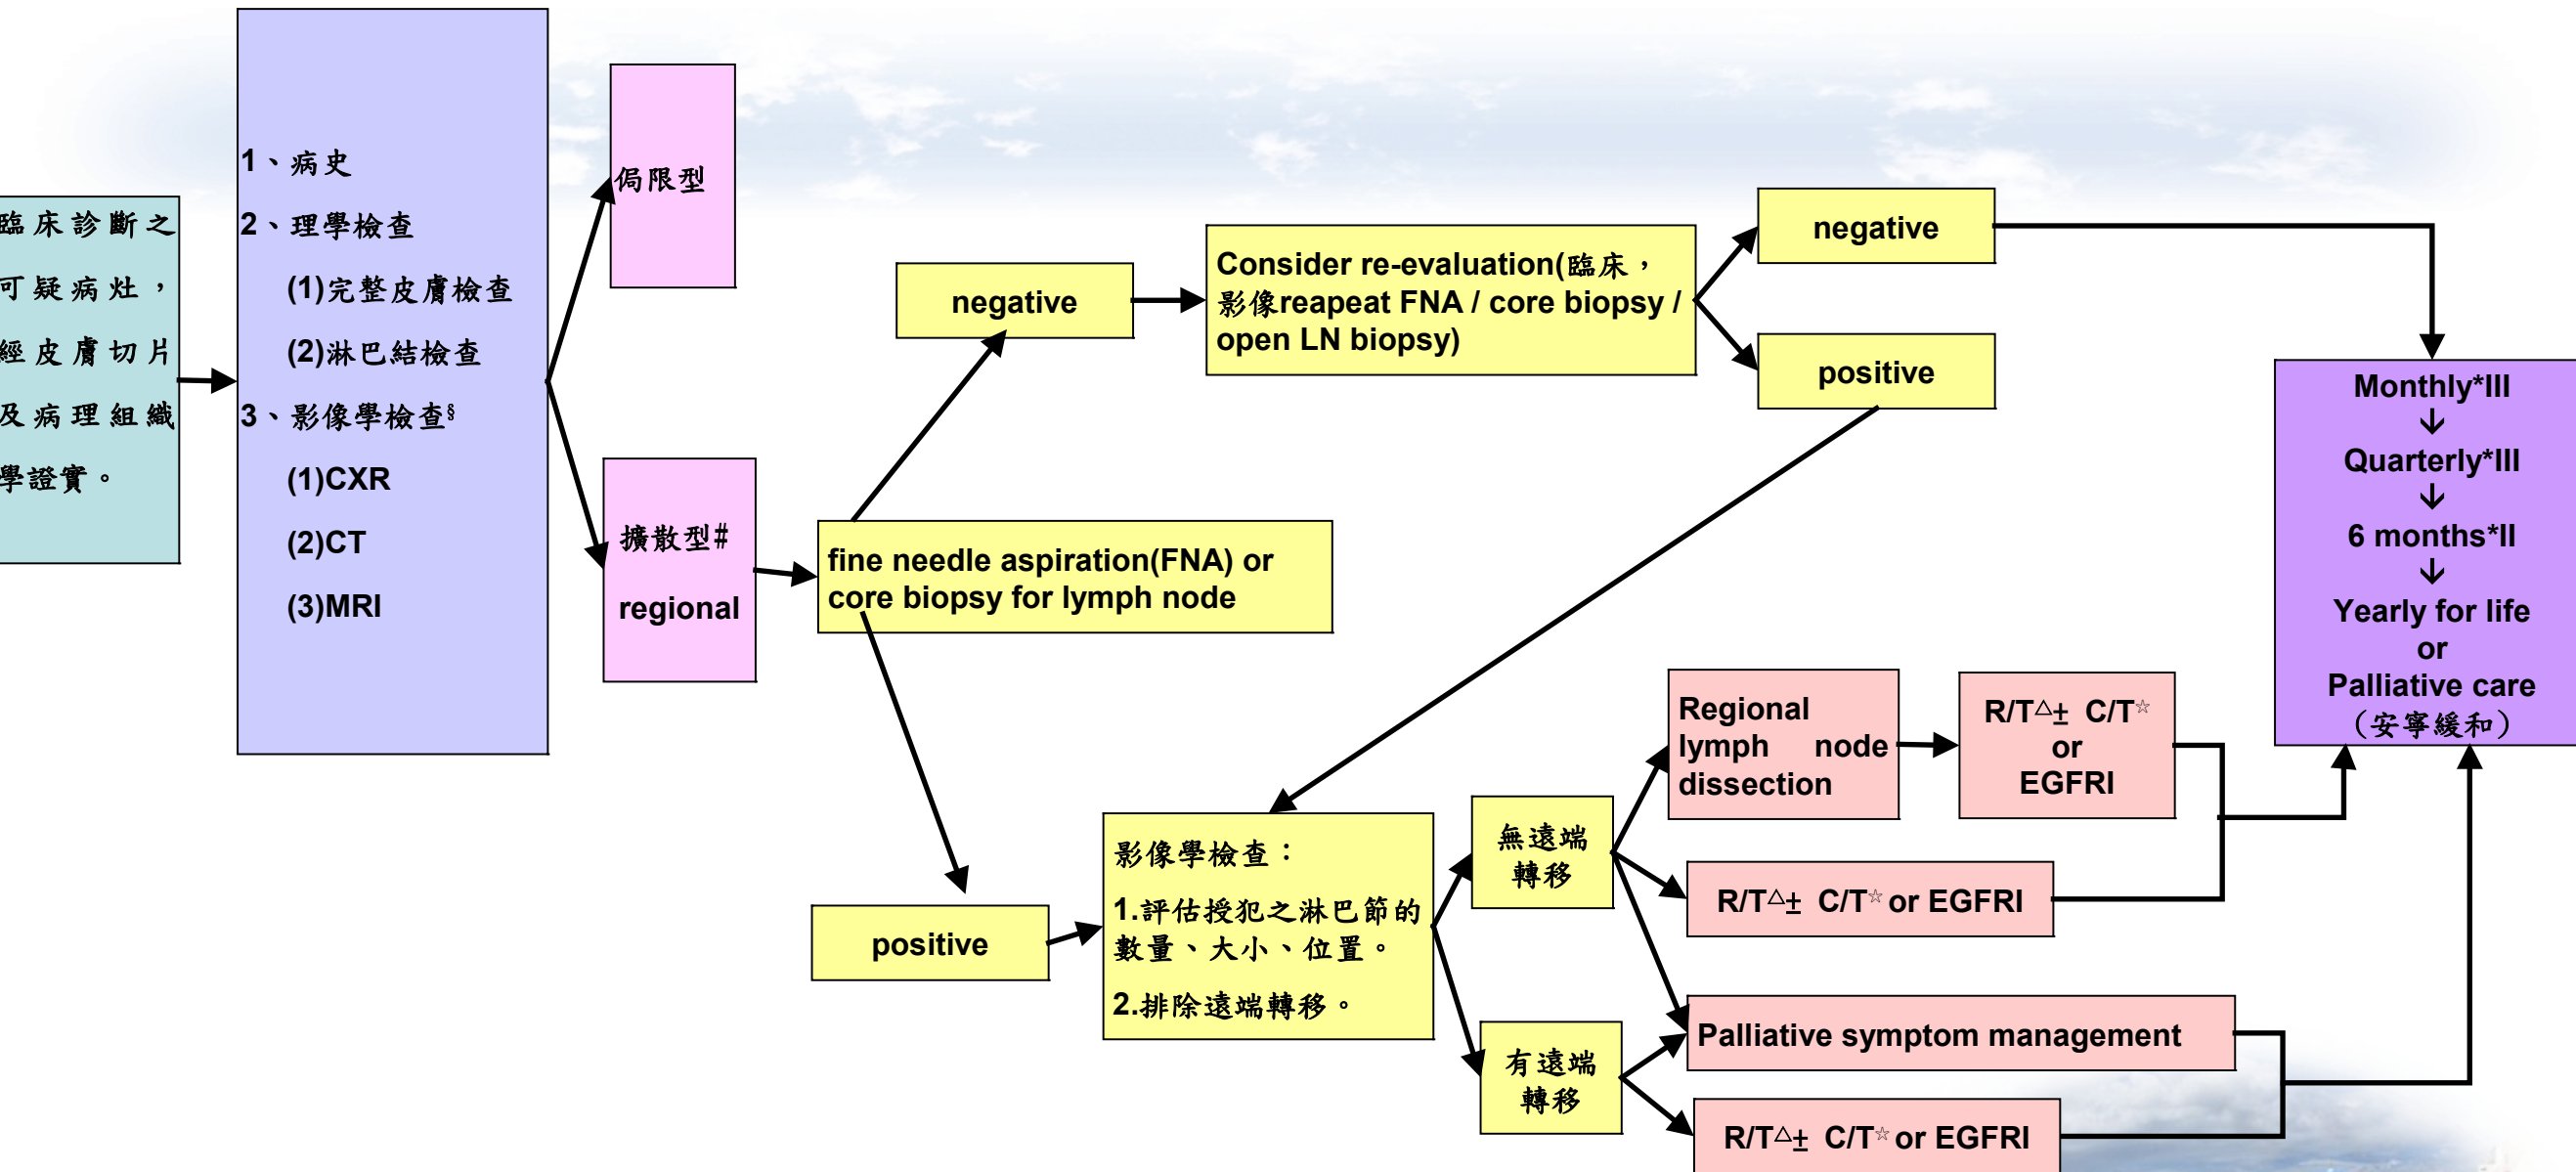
臨床診斷之可疑病灶，經皮膚切片及病理組織學證實。

1、病史
2、理學檢查
(1)完整皮膚檢查
(2)淋巴結檢查
3、影像學檢查§
(1)CXR
(2)CT
(3)MRI

侷限型

擴散型#
regional

fine needle aspiration(FNA) or core biopsy for lymph node

negative

Consider re-evaluation(臨床，影像reapeat FNA / core biopsy / open LN biopsy)

negative

positive

positive

影像學檢查：
1.評估侵犯之淋巴節的數量、大小、位置。
2.排除遠端轉移。

無遠端轉移

有遠端轉移

Regional lymph node dissection

R/T△± C/T☆ or EGFRI

R/T△± C/T☆ or EGFRI

Palliative symptom management

R/T△± C/T☆ or EGFRI

Monthly*III
↓
Quarterly*III
↓
6 months*II
↓
Yearly for life
or
Palliative care
(安寧緩和)